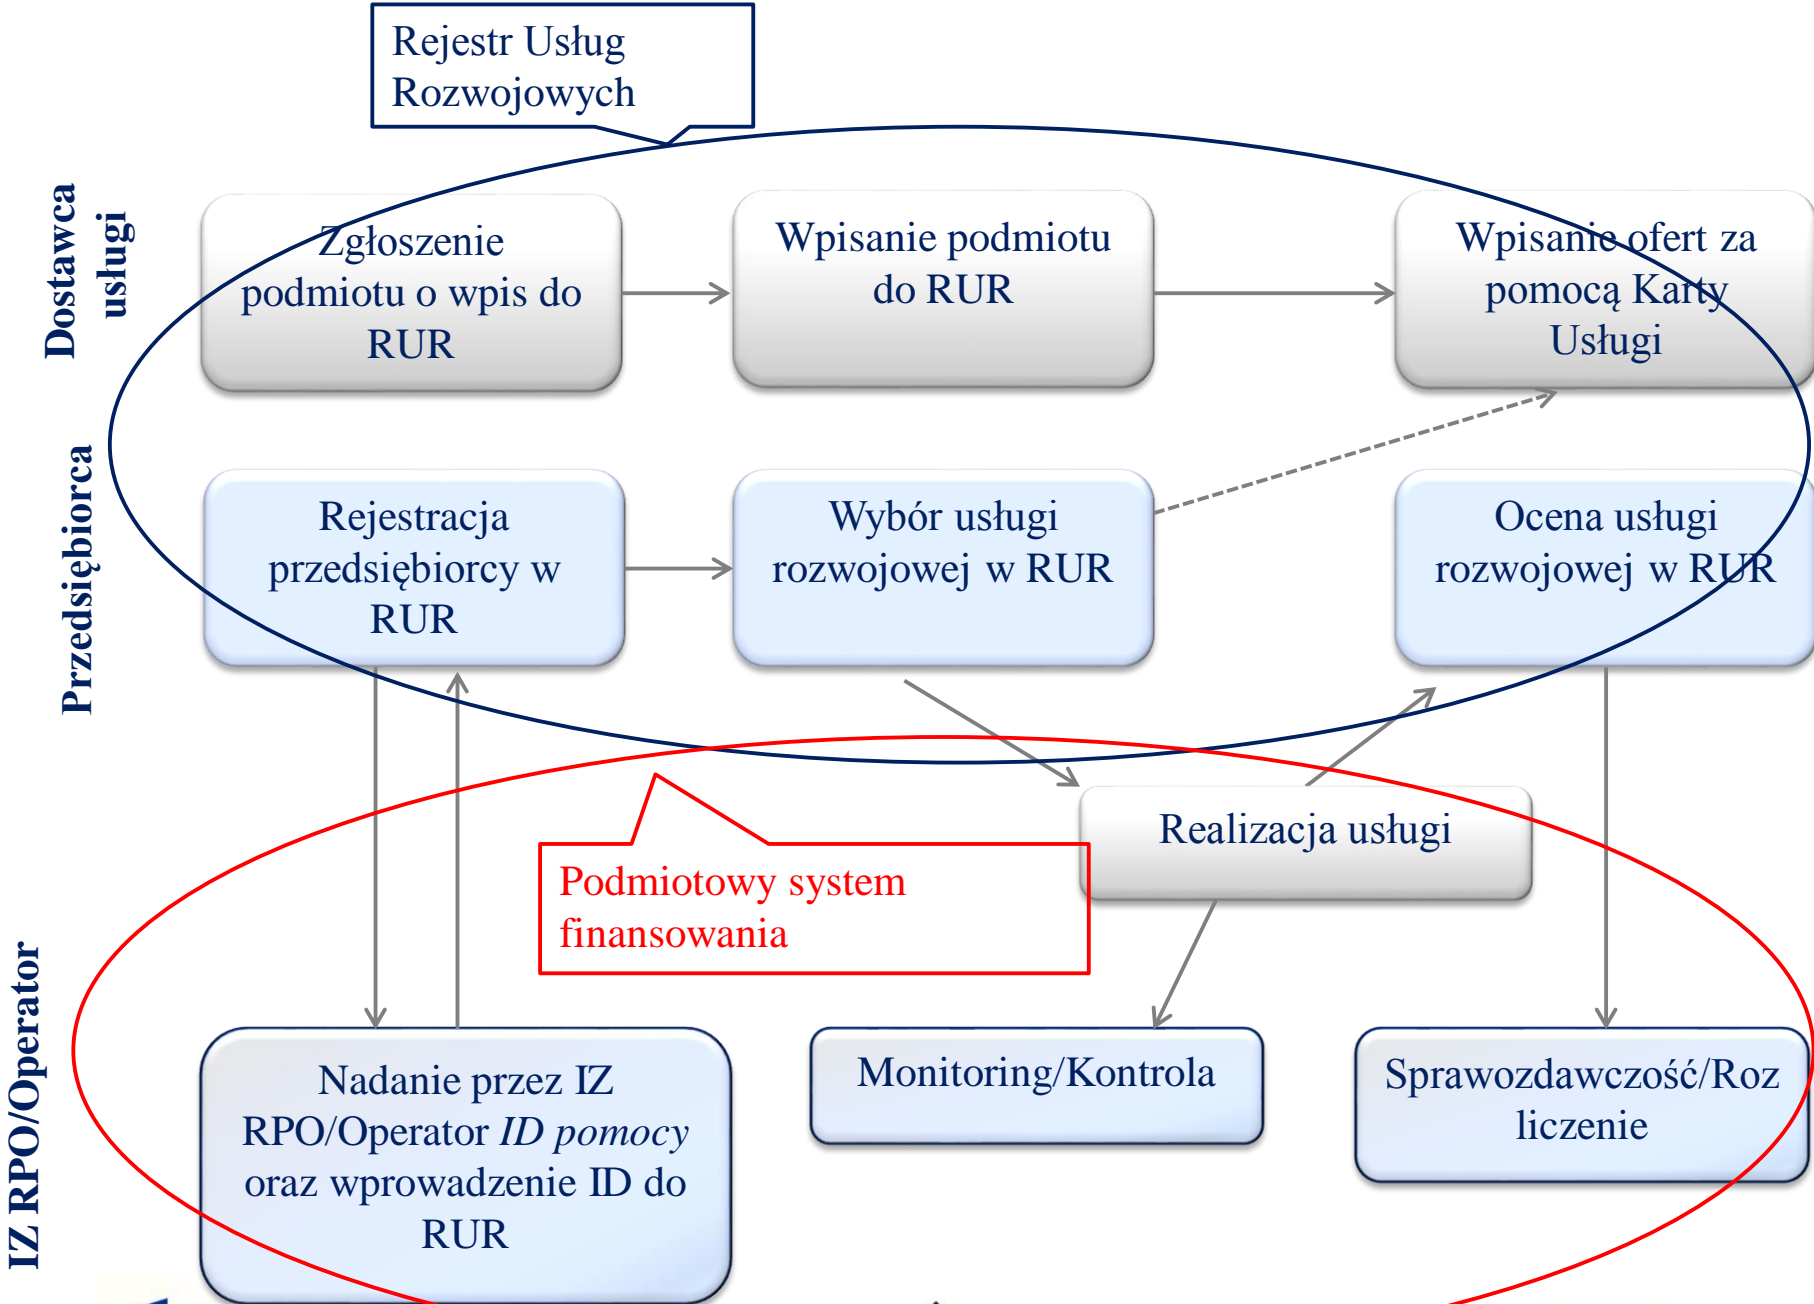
Rejestr Usług Rozwojowych

Dostawca usługi

Zgłoszenie podmiotu o wpis do RUR

Wpisanie podmiotu do RUR

Wpisanie ofert za pomocą Karty Usługi

Przedsiębiorca

Rejestracja przedsiębiorcy w RUR

Wybór usługi rozwojowej w RUR

Ocena usługi rozwojowej w RUR

Realizacja usługi

Podmiotowy system finansowania

IZ RPO/Operator

Nadanie przez IZ RPO/Operator *ID pomocy* oraz wprowadzenie ID do RUR

Monitoring/Kontrola

Sprawozdawczość/Rozliczenie